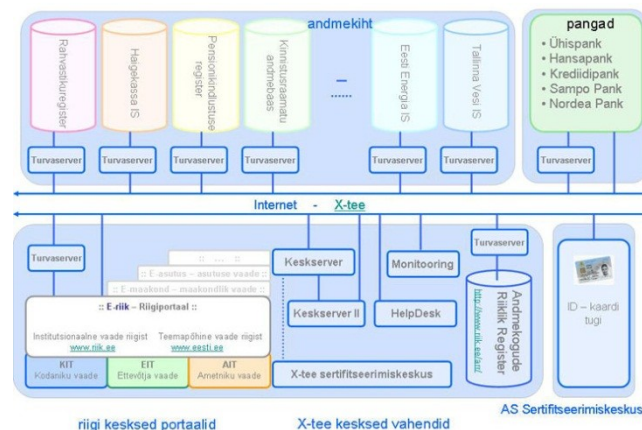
andmekiht

Rahvastikuregister

Haigekassa IS

Pensionikindlustuse register

Kinnistusraamatu andmebaas

–

......

Eesti Energia IS

Tallinna Vesi IS

pangad

• Ühispank
• Hansapank
• Krediidipank
• Sampo Pank
• Nordea Pank

Turvaserver

Turvaserver

Turvaserver

Turvaserver

Turvaserver

Turvaserver

Turvaserver

Internet - X-tee

Turvaserver

:: ... ::

:: E-asutus – asutuse vaade ::

:: E-maakond – maakondlik vaade ::

:: E-riik – Riigiportaal ::

Institutsionaalne vaade riigist
www.riik.ee

Teemapõhine vaade riigist
www.eesti.ee

KIT
Kodaniku vaade

EIT
Ettevõtja vaade

AIT
Ametniku vaade

Keskserver

Keskserver II

Monitooring

HelpDesk

X-tee sertifitseerimiskeskus

Turvaserver

Andmekogude Riiklik Register
http://www.riik.ee/ari/

ID – kaardi tugi

riigi kesksed portaalid

X-tee kesksed vahendid

AS Sertifitseerimiskeskus